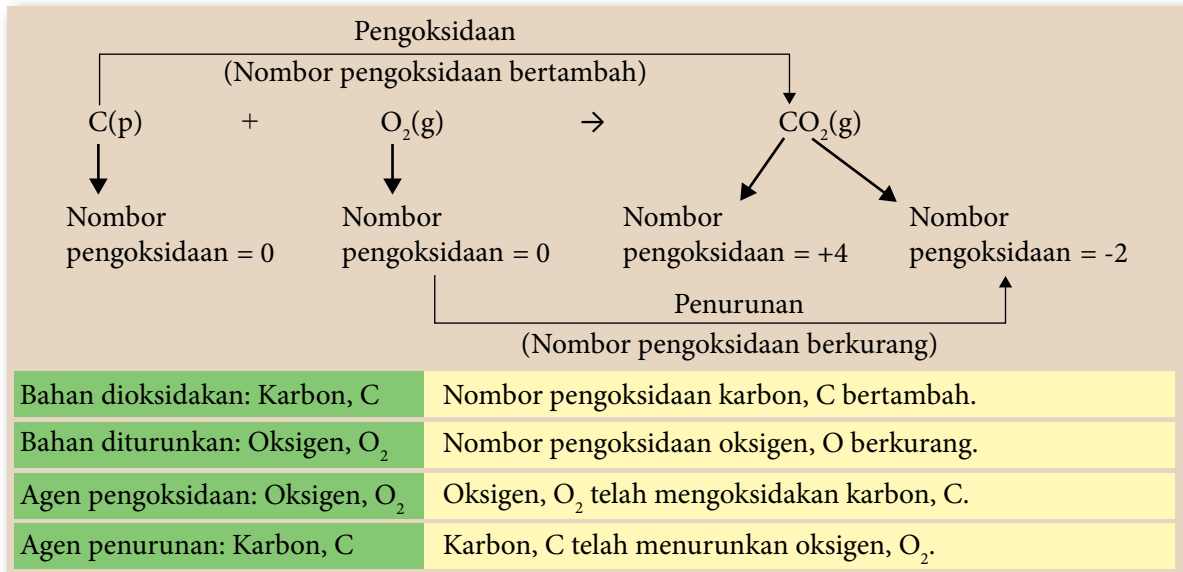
Pengoksidaan
(Nombor pengoksidaan bertambah)

$C(p) + O_2(g) \rightarrow CO_2(g)$

Nombor pengoksidaan = 0

Nombor pengoksidaan = 0

Nombor pengoksidaan = +4

Nombor pengoksidaan = -2

Penurunan
(Nombor pengoksidaan berkurang)

| | |
|---|---|
| Bahan dioksidakan: Karbon, C | Nombor pengoksidaan karbon, C bertambah. |
| Bahan diturunkan: Oksigen, $O_2$ | Nombor pengoksidaan oksigen, O berkurang. |
| Agen pengoksidaan: Oksigen, $O_2$ | Oksigen, $O_2$ telah mengoksidakan karbon, C. |
| Agen penurunan: Karbon, C | Karbon, C telah menurunkan oksigen, $O_2$. |